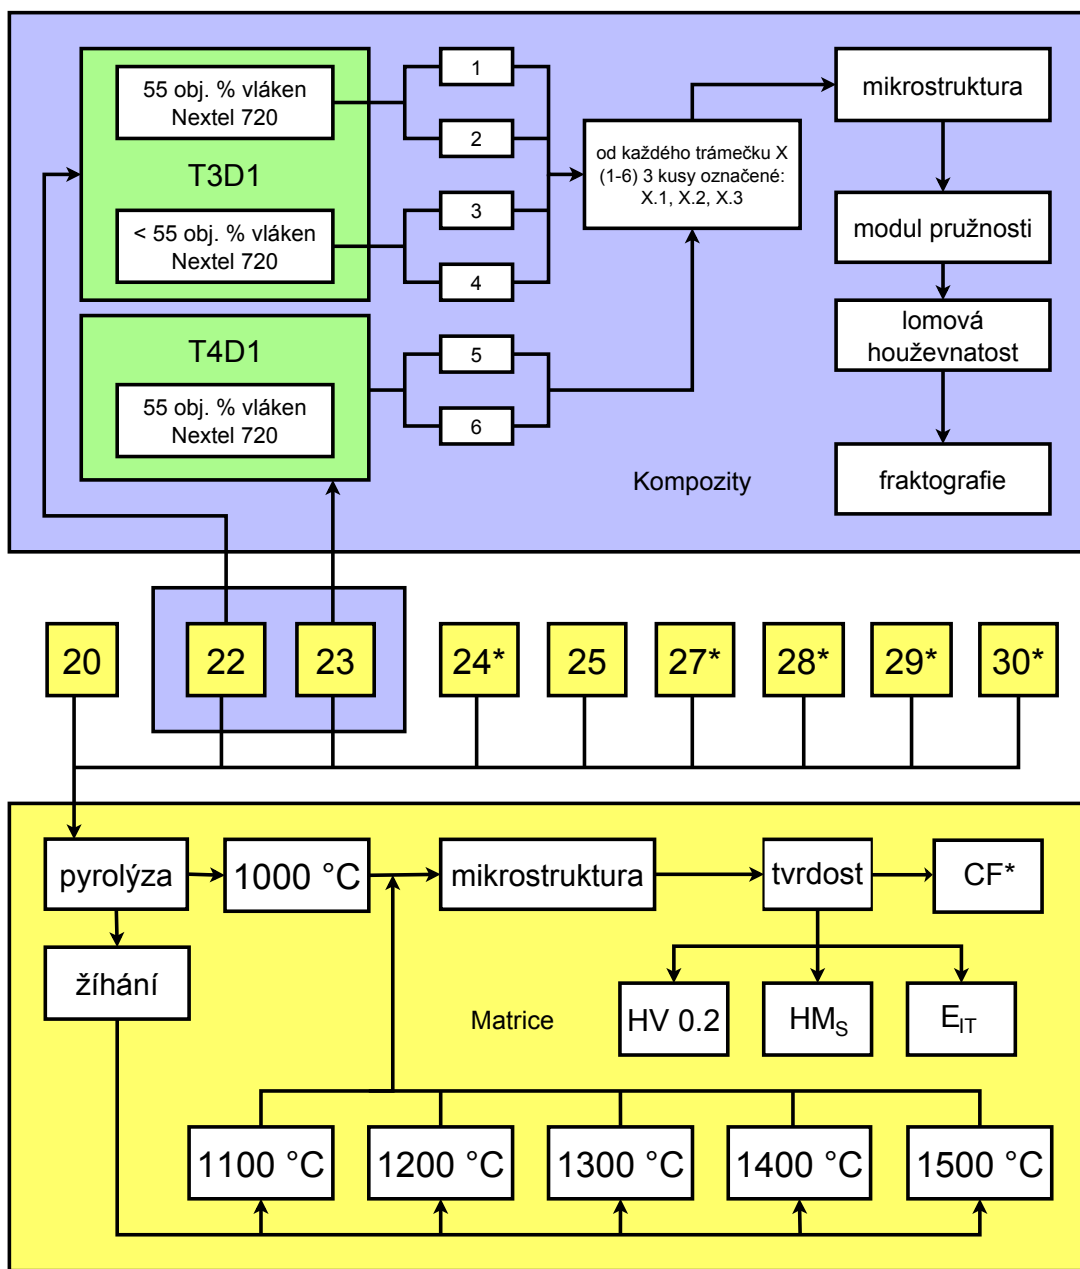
55 obj. % vláken Nextel 720

T3D1

< 55 obj. % vláken Nextel 720

T4D1

55 obj. % vláken Nextel 720

1

2

3

4

5

6

od každého trámečku X (1-6) 3 kusy označené: X.1, X.2, X.3

mikrostruktura

modul pružnosti

lomová houževnatost

fraktografie

Kompozity

20

22

23

24*

25

27*

28*

29*

30*

pyrolýza

1000 °C

mikrostruktura

tvrdost

CF*

žíhání

Matrice

HV 0.2

$HM_S$

$E_{IT}$

1100 °C

1200 °C

1300 °C

1400 °C

1500 °C